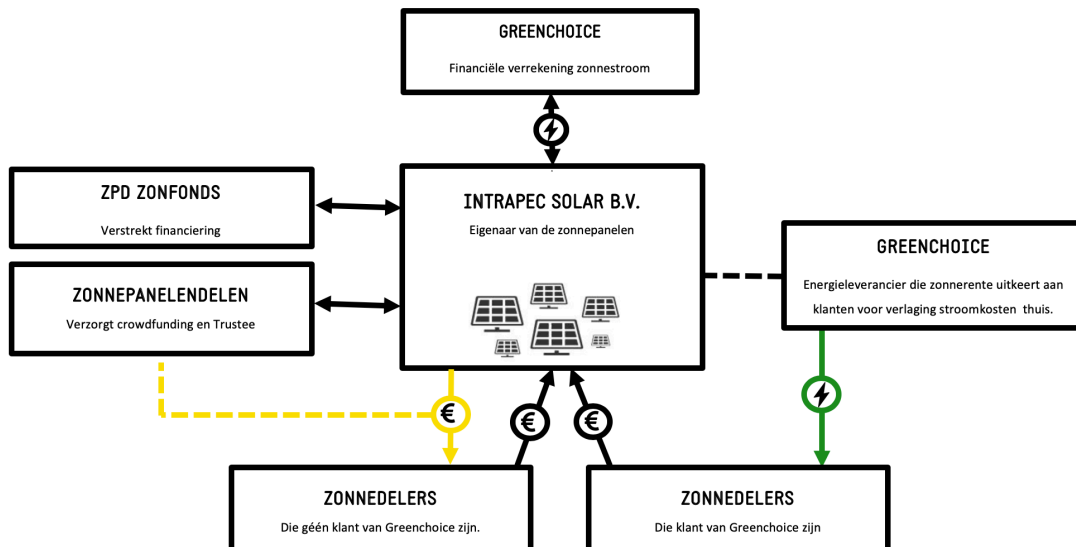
GREENCHOICE

Financiële verrekening zonnestroom

ZPD ZONFONDS

Verstrekt financiering

INTRAPEC SOLAR B.V.

Eigenaar van de zonnepanelen

GREENCHOICE

Energieleverancier die zonnerente uitkeert aan klanten voor verlaging stroomkosten thuis.

ZONNEPANELENDELEN

Verzorgt crowdfunding en Trustee

€

€

€

ZONNEDELERS

Die géén klant van Greenchoice zijn.

ZONNEDELERS

Die klant van Greenchoice zijn